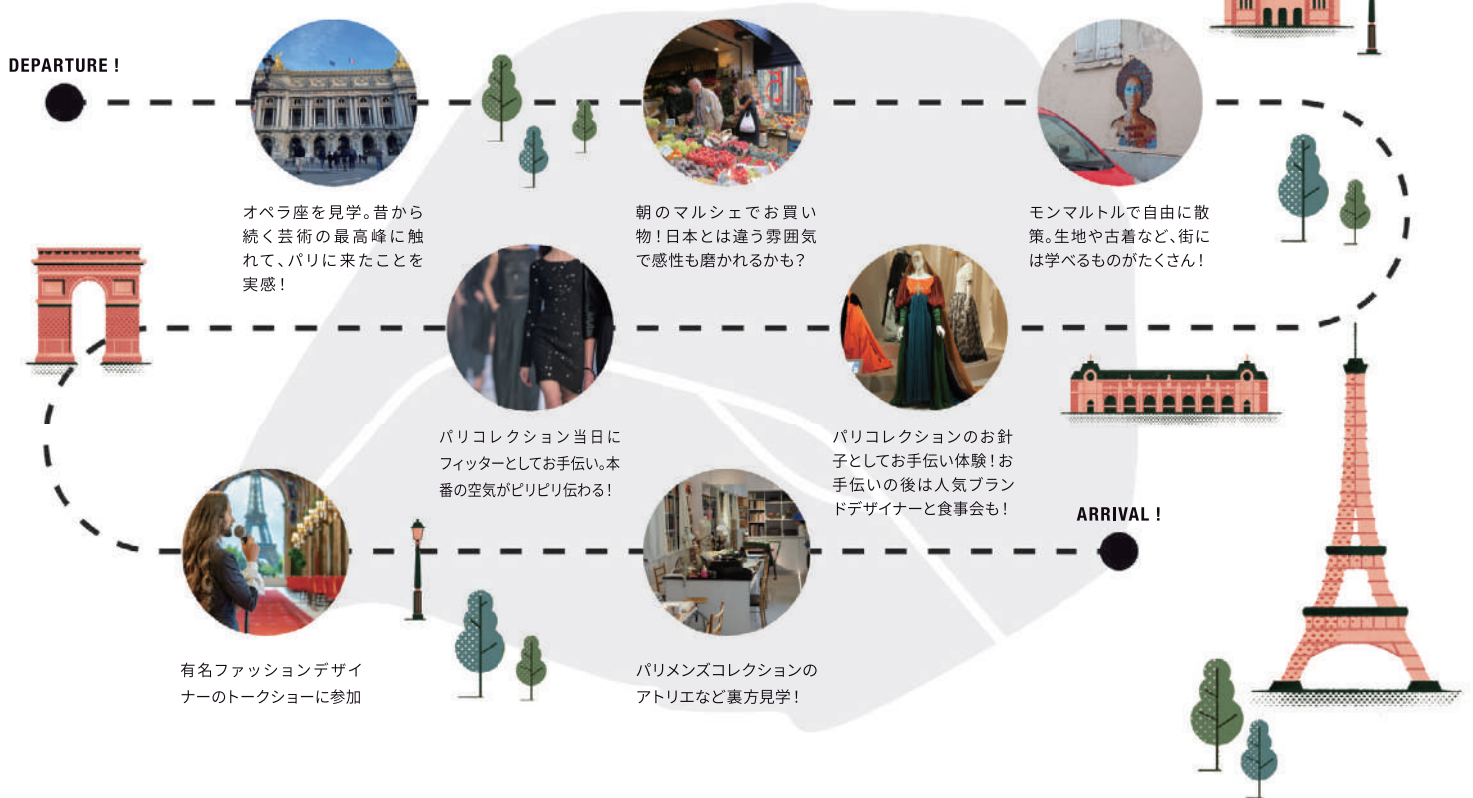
DEPARTURE !

オペラ座を見学。昔から続く芸術の最高峰に触れて、パリに来たことを実感！

朝のマルシェでお買い物！日本とは違う雰囲気で感性も磨かれるかも？

モンマルトルで自由に散策。生地や古着など、街には学べるものがたくさん！

パリコレクション当日にフィッターとしてお手伝い。本番の空気がピリピリ伝わる！

パリコレクションのお針子としてお手伝い体験！お手伝いの後は人気ブランドデザイナーと食事会も！

ARRIVAL !

有名ファッションデザイナーのトークショーに参加

パリメンズコレクションのアトリエなど裏方見学！